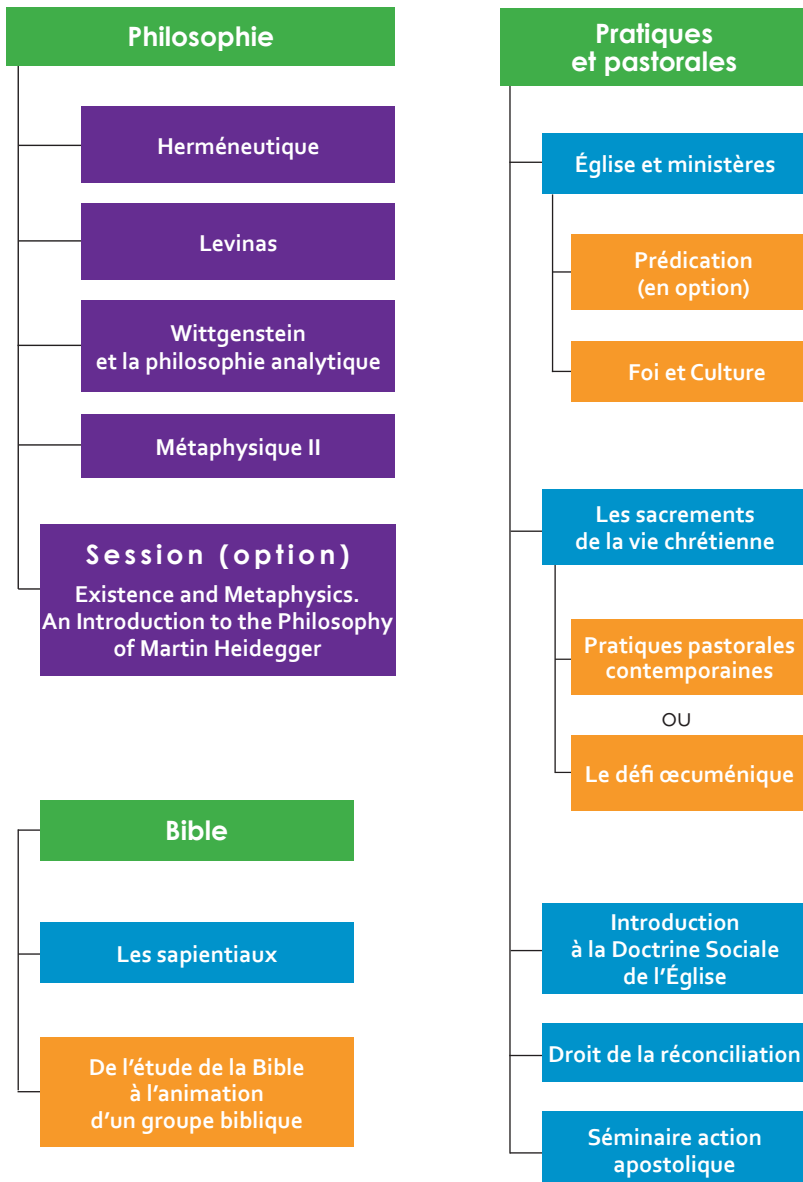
Philosophie

Herméneutique

Levinas

Wittgenstein et la philosophie analytique

Métaphysique II

Session (option)

Existence and Metaphysics. An Introduction to the Philosophy of Martin Heidegger

Bible

Les sapientiaux

De l'étude de la Bible à l'animation d'un groupe biblique

Pratiques et pastorales

Église et ministères

Prédication (en option)

Foi et Culture

Les sacrements de la vie chrétienne

Pratiques pastorales contemporaines

OU

Le défi œcuménique

Introduction à la Doctrine Sociale de l'Église

Droit de la réconciliation

Séminaire action apostolique